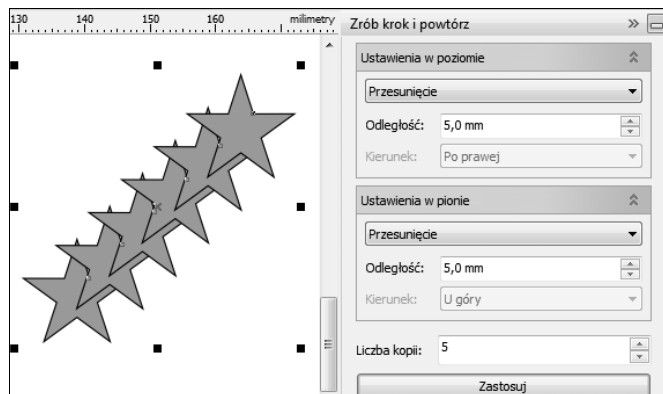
130 140 150 160 milimetry

Zrób krok i powtórz

Ustawienia w poziomie

Przesunięcie

Odległość: 5,0 mm

Kierunek: Po prawej

Ustawienia w pionie

Przesunięcie

Odległość: 5,0 mm

Kierunek: U góry

Liczba kopii: 5

Zastosuj